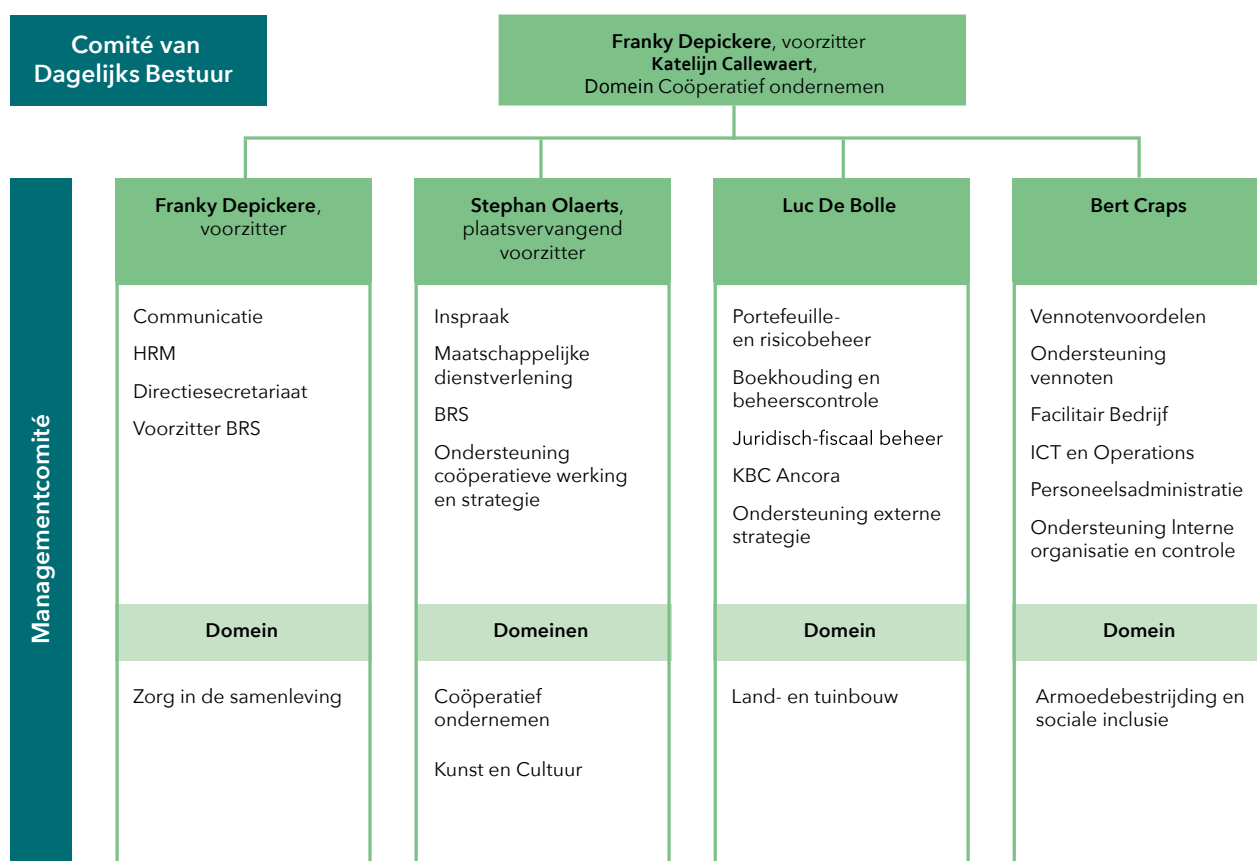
Comité van Dagelijks Bestuur

**Franky Depickere**, voorzitter
**Katelijn Callewaert**,
Domein Coöperatief ondernemen

Managementcomité

**Franky Depickere**, voorzitter

Communicatie

HRM

Directiesecretariaat

Voorzitter BRS

**Domein**

Zorg in de samenleving

**Stephan Olaerts**, plaatsvervangend voorzitter

Inspraak

Maatschappelijke dienstverlening

BRS

Ondersteuning coöperatieve werking en strategie

**Domeinen**

Coöperatief ondernemen

Kunst en Cultuur

**Luc De Bolle**

Portefeuille- en risicobeheer

Boekhouding en beheerscontrole

Juridisch-fiscaal beheer

KBC Ancora

Ondersteuning externe strategie

**Domein**

Land- en tuinbouw

**Bert Craps**

Vennotenvoordelen

Ondersteuning vennoten

Facilitair Bedrijf

ICT en Operations

Personeelsadministratie

Ondersteuning lnterne organisatie en controle

**Domein**

Armoedebestrijding en sociale inclusie